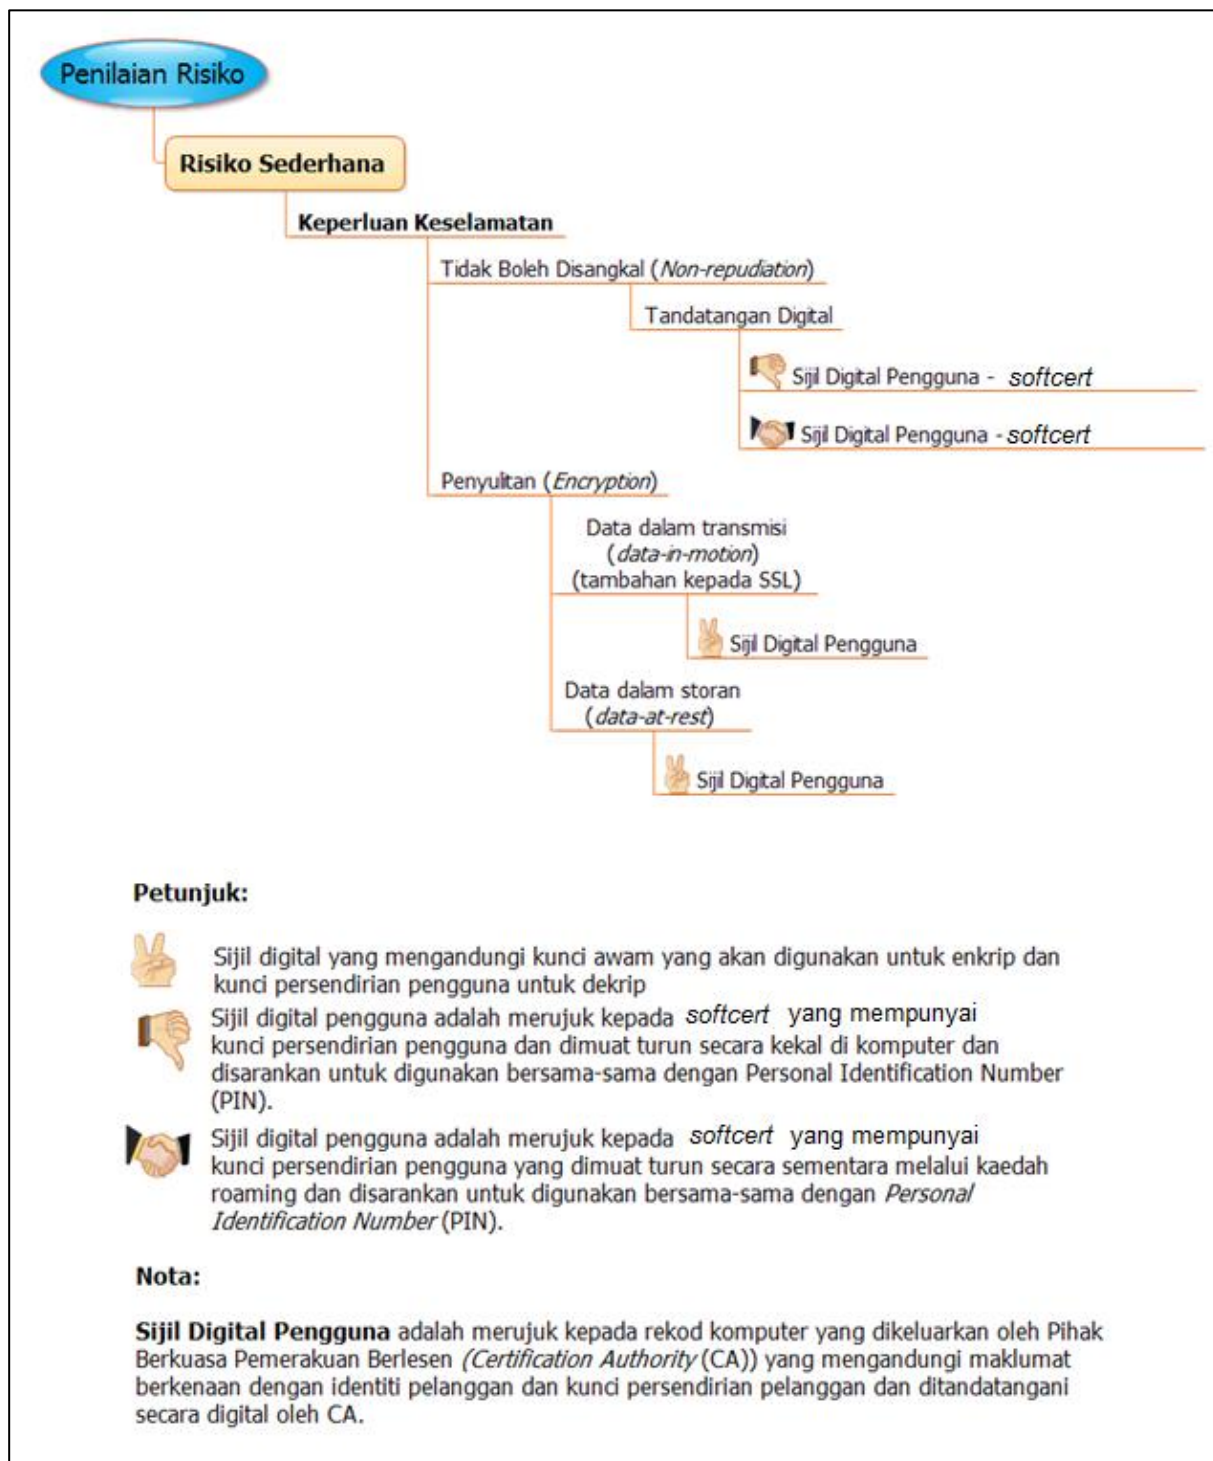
Penilaian Risiko

Risiko Sederhana

Keperluan Keselamatan

Tidak Boleh Disangkal (*Non-repudiation*)

Tandatangan Digital

Sijil Digital Pengguna - *softcert*

Sijil Digital Pengguna - *softcert*

Penyulitan (*Encryption*)

Data dalam transmisi (*data-in-motion*) (tambahan kepada SSL)

Sijil Digital Pengguna

Data dalam storan (*data-at-rest*)

Sijil Digital Pengguna

**Petunjuk:**

Sijil digital yang mengandungi kunci awam yang akan digunakan untuk enkrip dan kunci persendirian pengguna untuk dekrip

Sijil digital pengguna adalah merujuk kepada *softcert* yang mempunyai kunci persendirian pengguna dan dimuat turun secara kekal di komputer dan disarankan untuk digunakan bersama-sama dengan Personal Identification Number (PIN).

Sijil digital pengguna adalah merujuk kepada *softcert* yang mempunyai kunci persendirian pengguna yang dimuat turun secara sementara melalui kaedah roaming dan disarankan untuk digunakan bersama-sama dengan *Personal Identification Number* (PIN).

**Nota:**

**Sijil Digital Pengguna** adalah merujuk kepada rekod komputer yang dikeluarkan oleh Pihak Berkuasa Pemerakuan Berlesen *(Certification Authority* (CA)) yang mengandungi maklumat berkenaan dengan identiti pelanggan dan kunci persendirian pelanggan dan ditandatangani secara digital oleh CA.